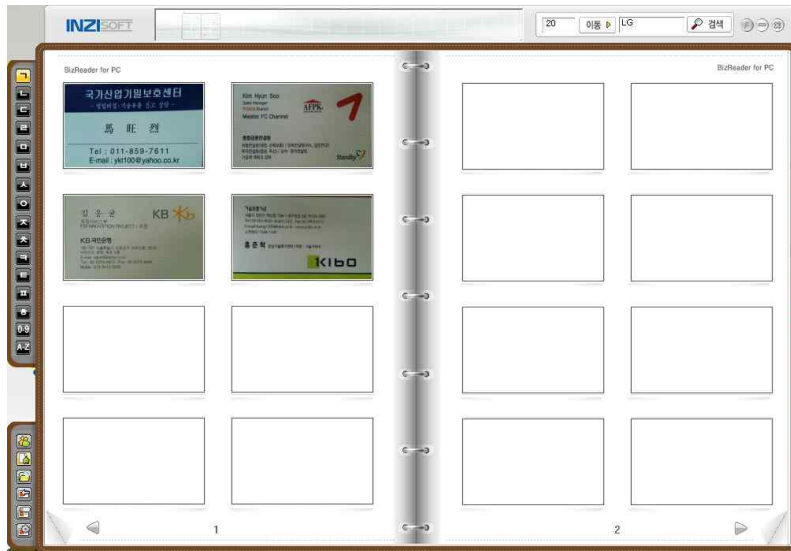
INZISOFT

20 이동 LG 검색

ㄱ
ㄴ
ㄷ
ㄹ
ㅁ
ㅂ
ㅅ
ㅇ
ㅈ
ㅊ
ㅋ
ㅌ
ㅍ
ㅎ
0-9
A-Z

BizReader for PC

국가산업기밀보호센터
馬 旺 烈
Tel : 011-859-7611
E-mail : ykt100@yahoo.co.kr

Kim Hyun Soo
AFPK
Mobile FC Channel

KB
KB 국민은행

홍 준 혁
KIBO

1

BizReader for PC

2